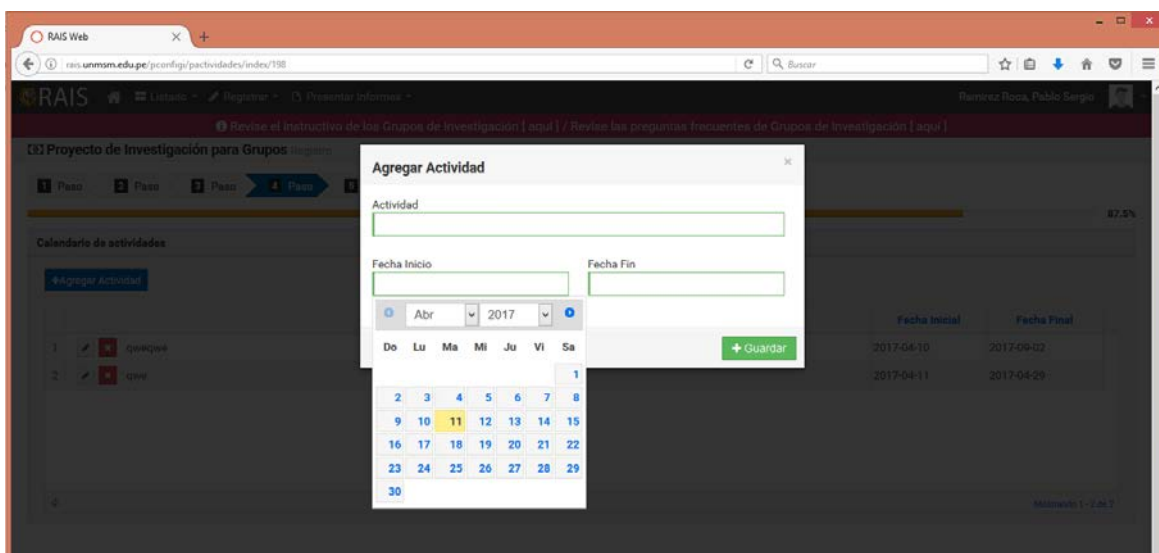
RAIS Web

rais.unmsm.edu.pe/pconfigi/pactividades/index/198

Buscar

RAIS Listado Registrar Presentar Informes

Ramirez Roca, Pablo Sergio

Revise el Instructivo de los Grupos de Investigación [ aquí ] / Revise las preguntas frecuentes de Grupos de Investigación [ aquí ]

Proyecto de Investigación para Grupos Registro

1 Paso 2 Paso 3 Paso 4 Paso 5

87.5%

Calendario de actividades

+Agregar Actividad

| | | | Fecha Inicial | Fecha Final |
|---|---|---|---|---|
| 1 | | qweqwe | 2017-04-10 | 2017-09-02 |
| 2 | | qwe | 2017-04-11 | 2017-04-29 |

Mostrando 1 - 2 de 2

Agregar Actividad

×

Actividad

Fecha Inicio

Fecha Fin

+ Guardar

Abr 2017

| Do | Lu | Ma | Mi | Ju | Vi | Sa |
|---|---|---|---|---|---|---|
| | | | | | | 1 |
| 2 | 3 | 4 | 5 | 6 | 7 | 8 |
| 9 | 10 | 11 | 12 | 13 | 14 | 15 |
| 16 | 17 | 18 | 19 | 20 | 21 | 22 |
| 23 | 24 | 25 | 26 | 27 | 28 | 29 |
| 30 | | | | | | |